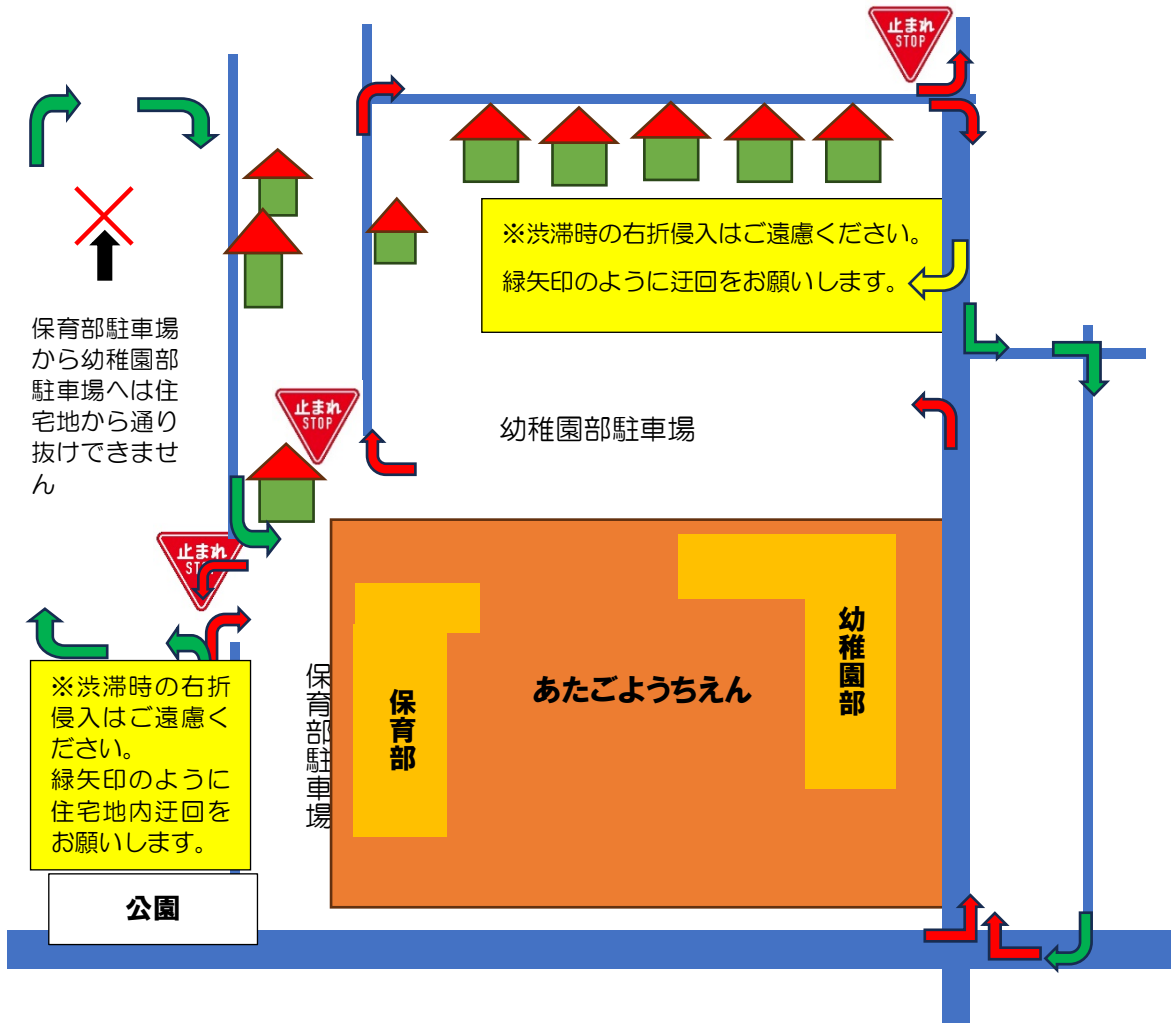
止まれ
STOP

※渋滞時の右折侵入はご遠慮ください。
緑矢印のように迂回をお願いします。

保育部駐車場から幼稚園部駐車場へは住宅地から通り抜けできません

止まれ
STOP

幼稚園部駐車場

止まれ
STOP

※渋滞時の右折侵入はご遠慮ください。
緑矢印のように住宅地内迂回をお願いします。

保育部駐車場

保育部

あたごようちえん

幼稚園部

公園